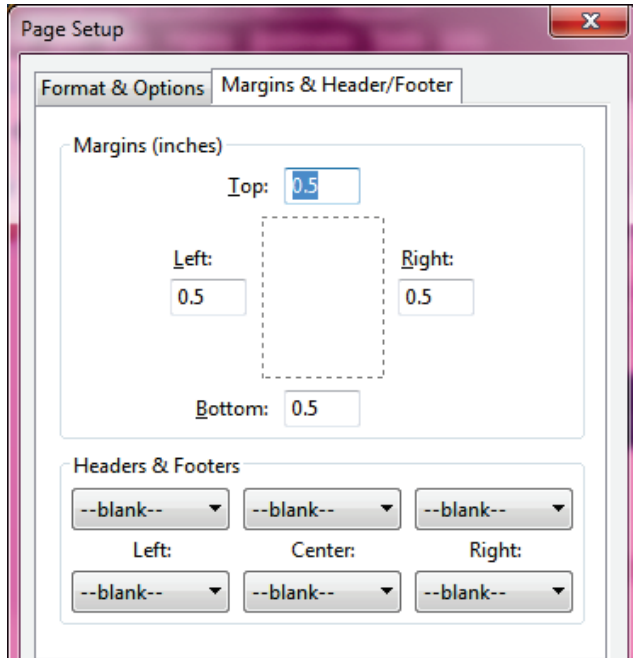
Page Setup

Format & Options | Margins & Header/Footer

Margins (inches)

Top: 0.5

Left: 0.5

Right: 0.5

Bottom: 0.5

Headers & Footers

--blank-- --blank-- --blank--

Left: Center: Right:

--blank-- --blank-- --blank--